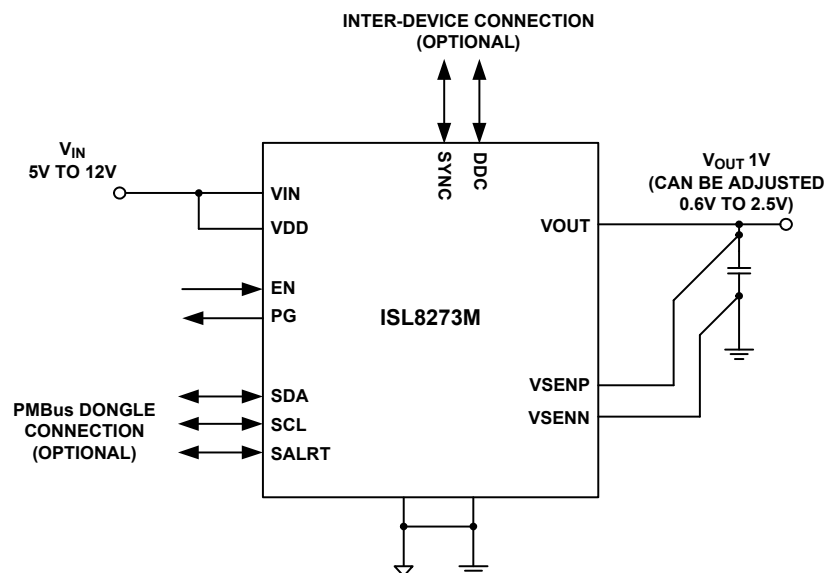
INTER-DEVICE CONNECTION (OPTIONAL)

$V_{IN}$
5V TO 12V

SYNC
DDC

$V_{OUT}$ 1V
(CAN BE ADJUSTED 0.6V TO 2.5V)

VIN
VDD
VOUT
EN
PG
ISL8273M
VSENP
VSENN
SDA
SCL
SALRT

PMBus DONGLE CONNECTION (OPTIONAL)